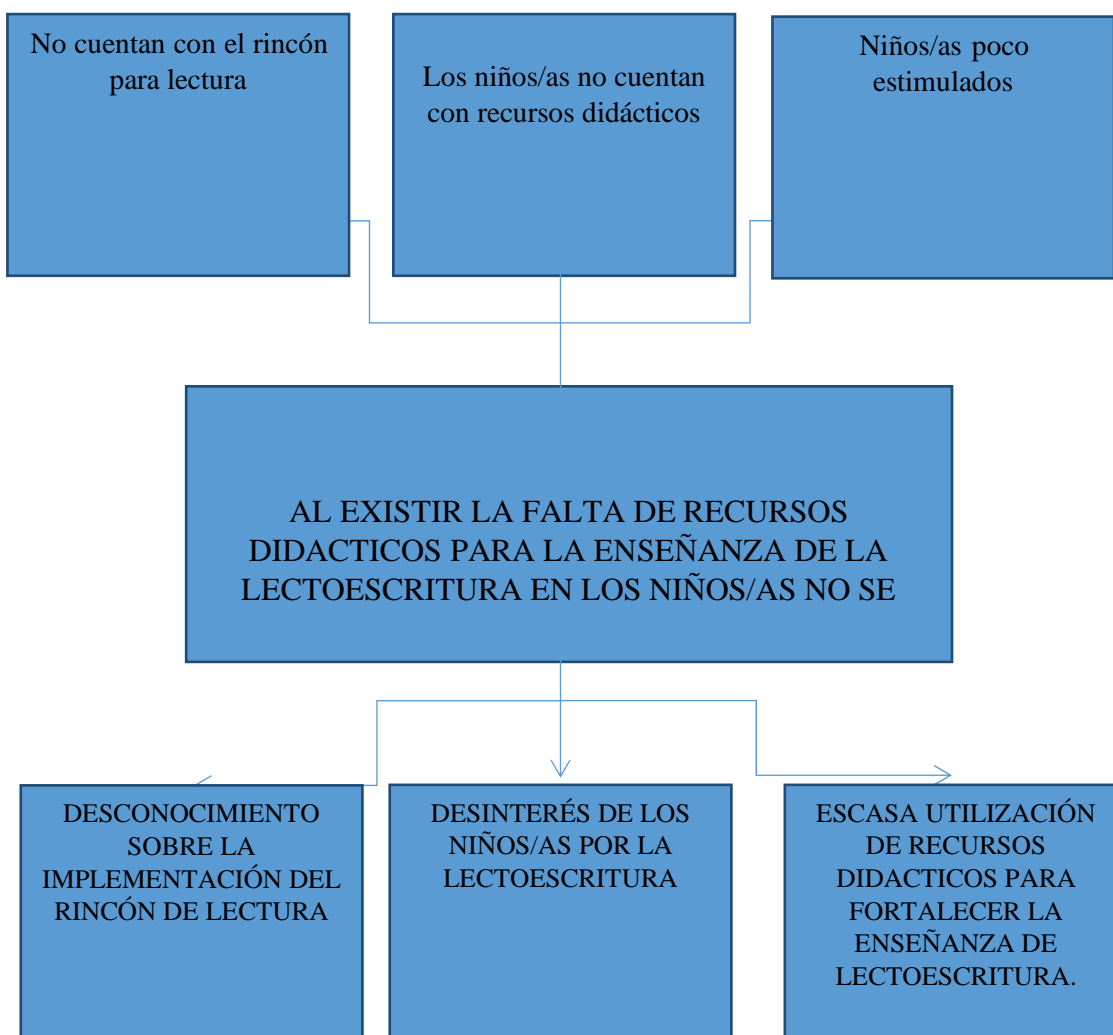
No cuentan con el rincón para lectura

Los niños/as no cuentan con recursos didácticos

Niños/as poco estimulados

AL EXISTIR LA FALTA DE RECURSOS DIDACTICOS PARA LA ENSEÑANZA DE LA LECTOESCRITURA EN LOS NIÑOS/AS NO SE

DESCONOCIMIENTO SOBRE LA IMPLEMENTACIÓN DEL RINCÓN DE LECTURA

DESINTERÉS DE LOS NIÑOS/AS POR LA LECTOESCRITURA

ESCASA UTILIZACIÓN DE RECURSOS DIDACTICOS PARA FORTALECER LA ENSEÑANZA DE LECTOESCRITURA.